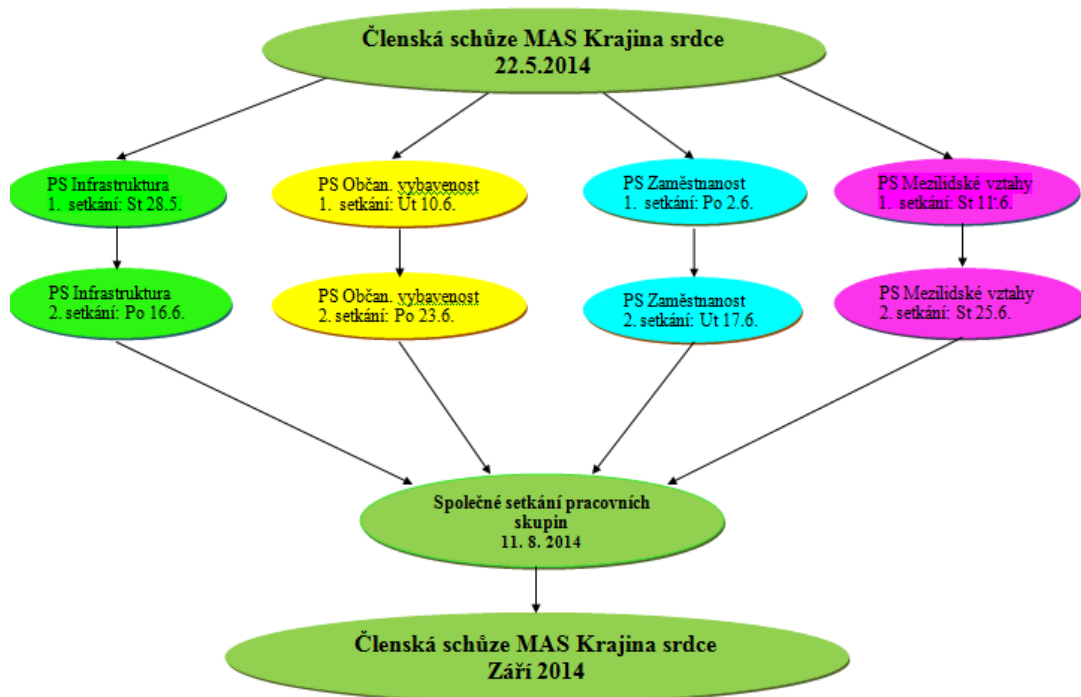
Členská schůze MAS Krajina srdce
22.5.2014

PS Infrastruktura
1. setkání: St 28.5.

PS Občan. vybavenost
1. setkání: Ut 10.6.

PS Zaměstnanost
1. setkání: Po 2.6.

PS Mezilidské vztahy
1. setkání: St 11.6.

PS Infrastruktura
2. setkání: Po 16.6.

PS Občan. vybavenost
2. setkání: Po 23.6.

PS Zaměstnanost
2. setkání: Ut 17.6.

PS Mezilidské vztahy
2. setkání: St 25.6.

Společné setkání pracovních skupin
11. 8. 2014

Členská schůze MAS Krajina srdce
Září 2014